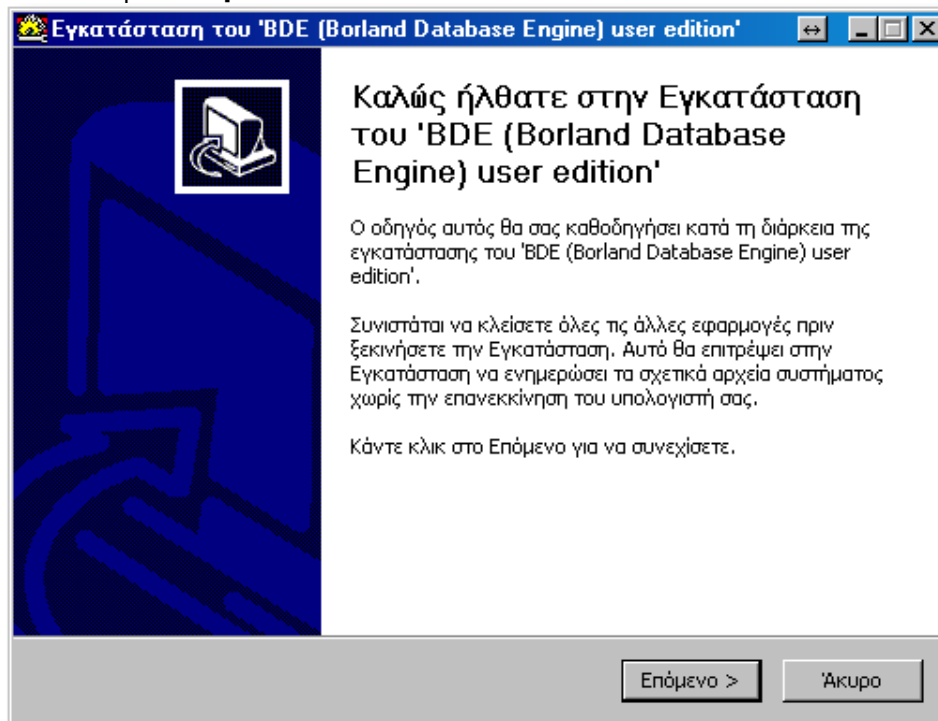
Εγκατάσταση του 'BDE (Borland Database Engine) user edition'

Καλώς ήλθατε στην Εγκατάσταση του 'BDE (Borland Database Engine) user edition'

Ο οδηγός αυτός θα σας καθοδηγήσει κατά τη διάρκεια της εγκατάστασης του 'BDE (Borland Database Engine) user edition'.

Συνιστάται να κλείσετε όλες τις άλλες εφαρμογές πριν ξεκινήσετε την Εγκατάσταση. Αυτό θα επιτρέψει στην Εγκατάσταση να ενημερώσει τα σχετικά αρχεία συστήματος χωρίς την επανεκκίνηση του υπολογιστή σας.

Κάντε κλικ στο Επόμενο για να συνεχίσετε.

Επόμενο >

Άκυρο